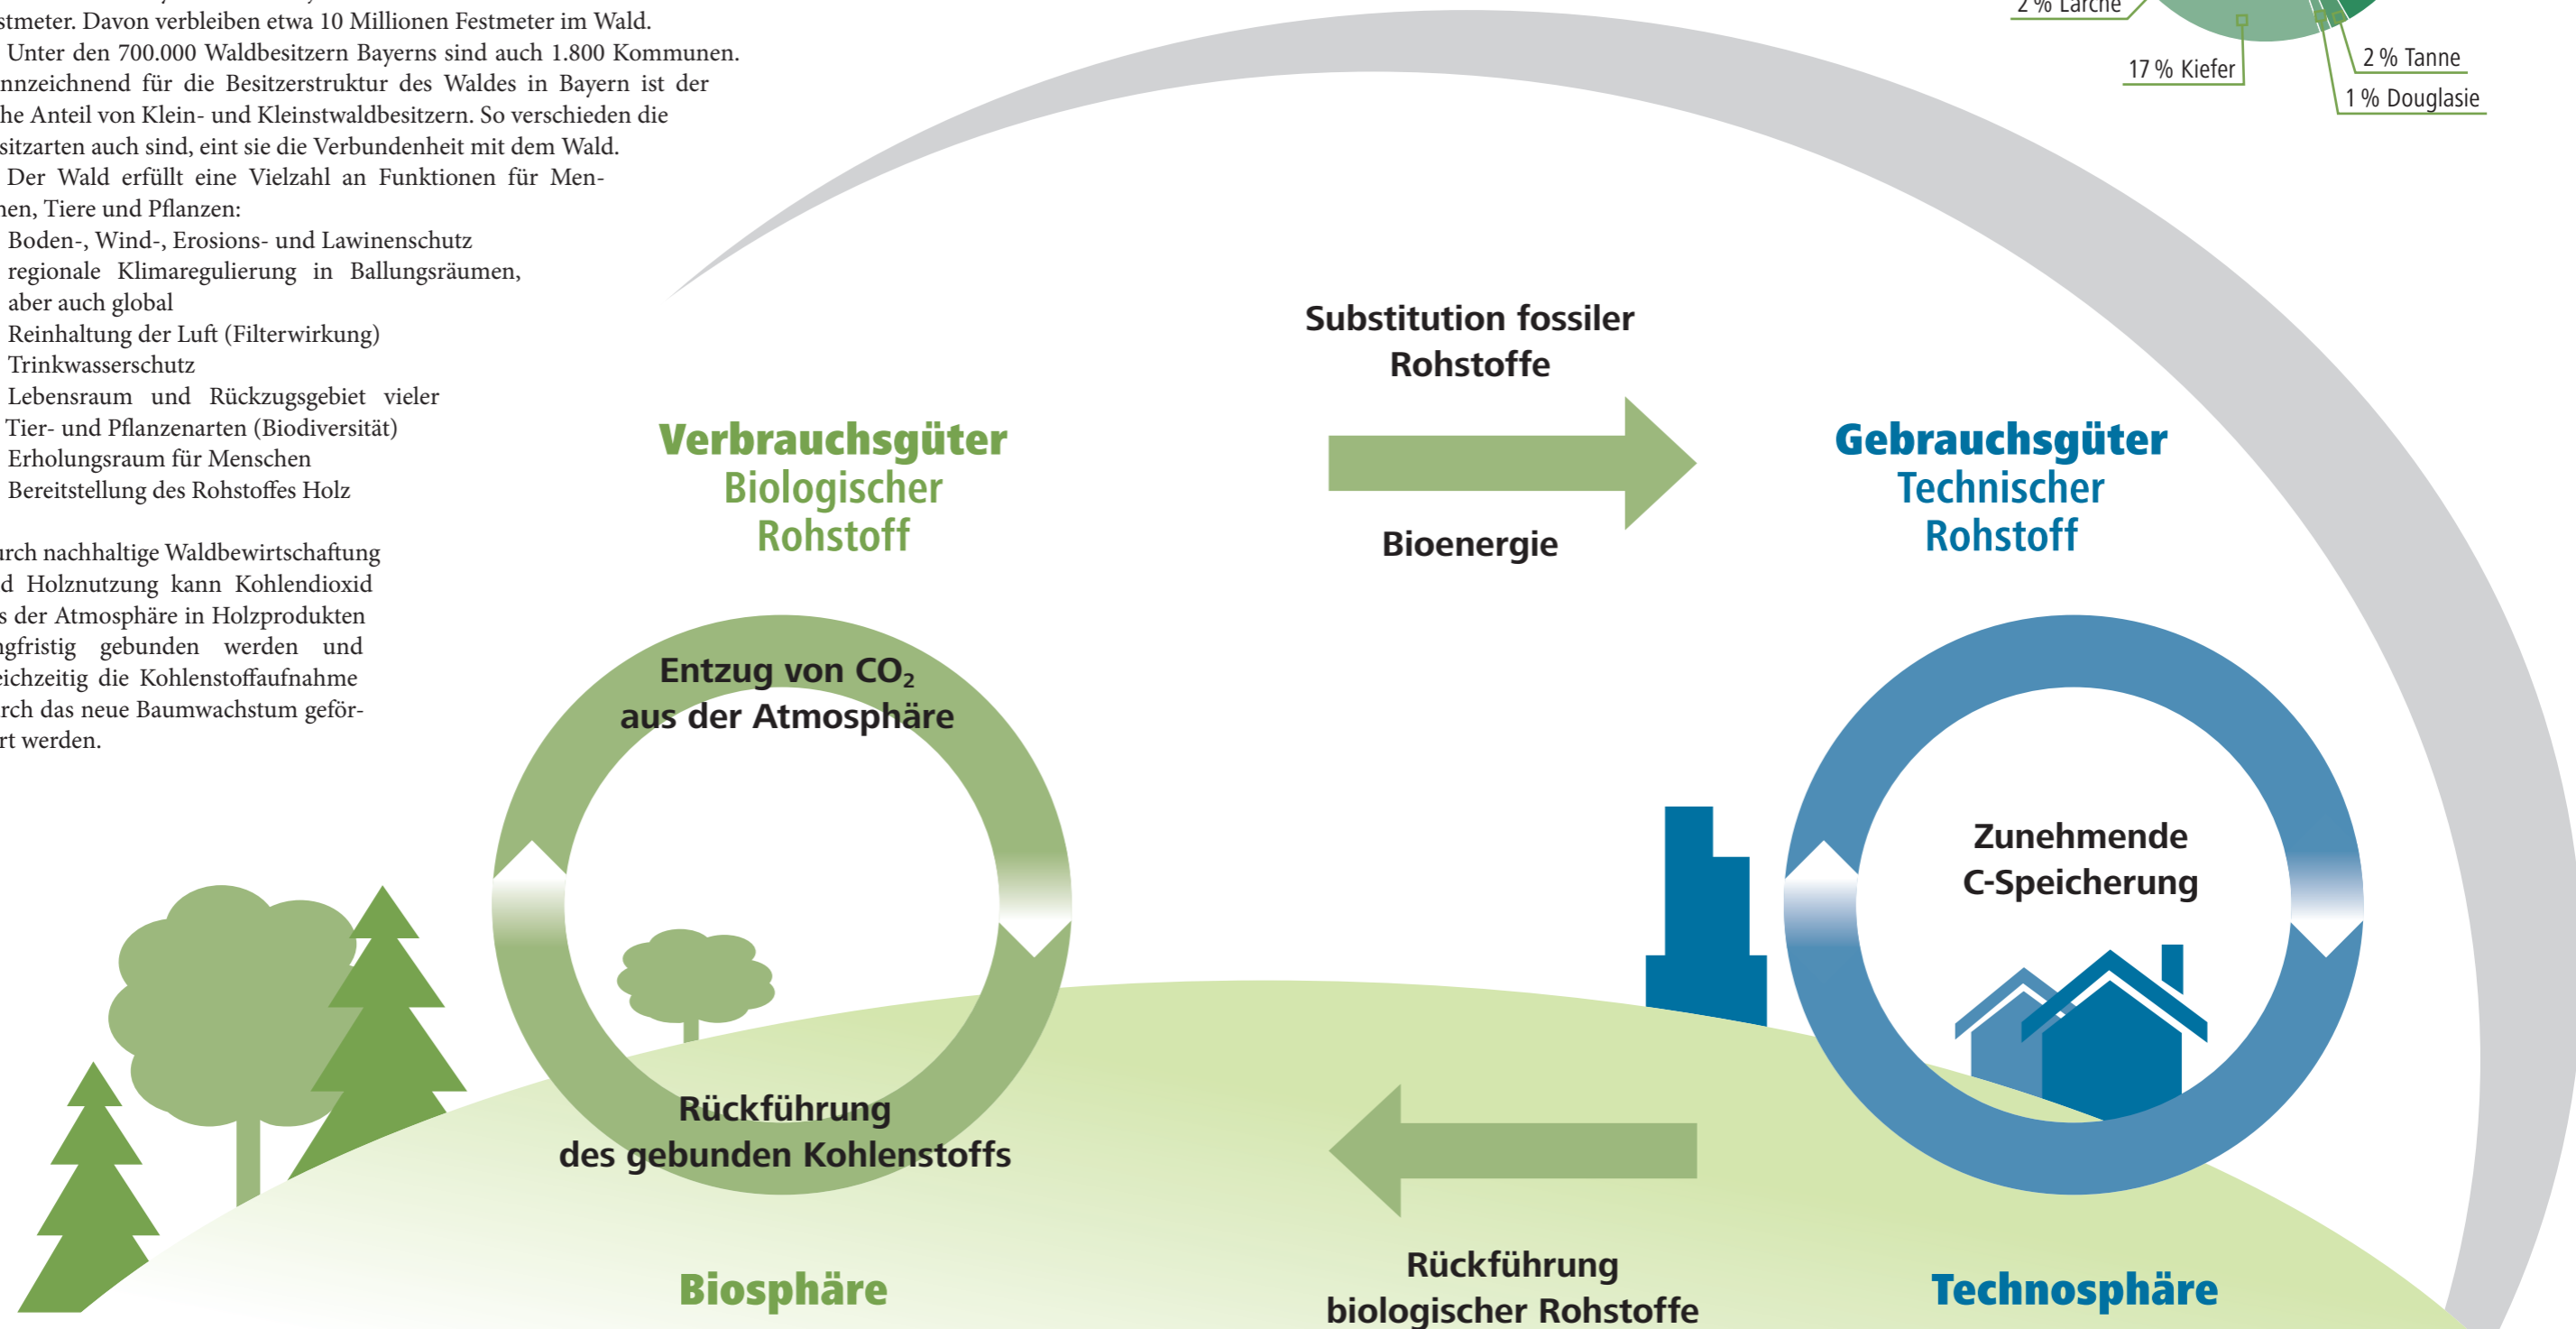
stmeter. Davon verbleiben etwa 10 Millionen Festmeter im Wald.

Unter den 700.000 Waldbesitzern Bayerns sind auch 1.800 Kommunen. nnzeichnend für die Besitzerstruktur des Waldes in Bayern ist der he Anteil von Klein- und Kleinstwaldbesitzern. So verschieden die sitzarten auch sind, eint sie die Verbundenheit mit dem Wald.

Der Wald erfüllt eine Vielzahl an Funktionen für Menhen, Tiere und Pflanzen:
Boden-, Wind-, Erosions- und Lawinenschutz
regionale Klimaregulierung in Ballungsräumen, aber auch global
Reinhaltung der Luft (Filterwirkung)
Trinkwasserschutz
Lebensraum und Rückzugsgebiet vieler Tier- und Pflanzenarten (Biodiversität)
Erholungsraum für Menschen
Bereitstellung des Rohstoffes Holz

rch nachhaltige Waldbewirtschaftung d Holznutzung kann Kohlendioxid s der Atmosphäre in Holzprodukten gfristig gebunden werden und eichzeitig die Kohlenstoffaufnahme rch das neue Baumwachstum gefört werden.

2 % Lärche
17 % Kiefer
2 % Tanne
1 % Douglasie

Substitution fossiler Rohstoffe

Verbrauchsgüter
Biologischer Rohstoff

Bioenergie

Gebrauchsgüter
Technischer Rohstoff

Entzug von $CO_2$ aus der Atmosphäre

Zunehmende C-Speicherung

Rückführung des gebunden Kohlenstoffs

Biosphäre

Rückführung biologischer Rohstoffe

Technosphäre